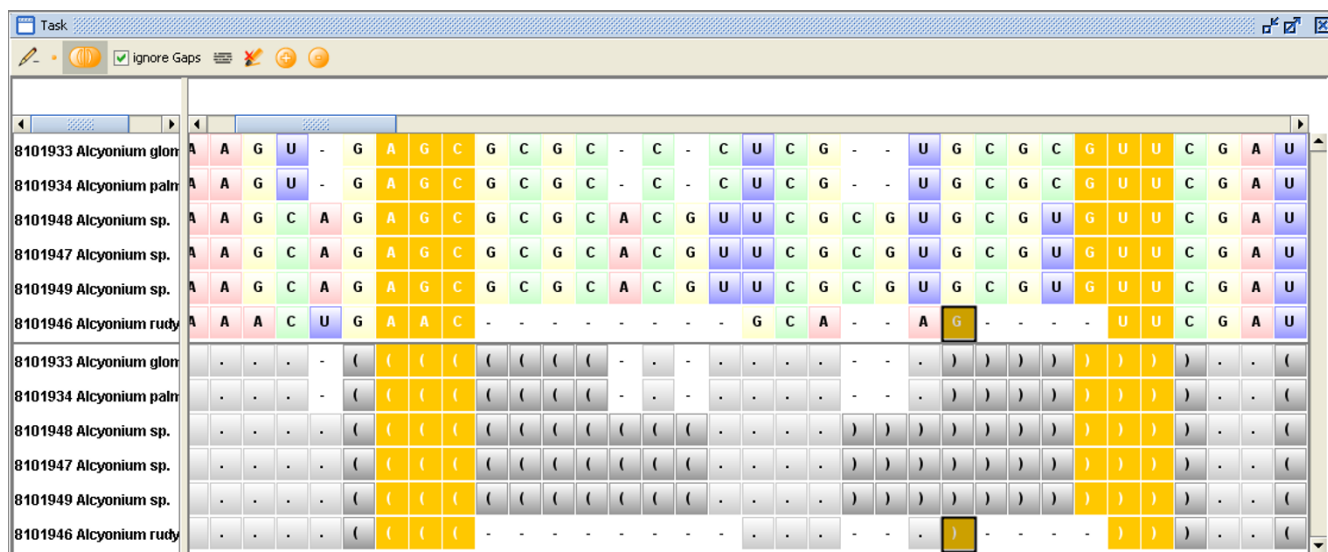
Task

ignore Gaps

| | | | | | | | | | | | | | | | | | | | | | | | | | | | | | | | | |
|---|---|---|---|---|---|---|---|---|---|---|---|---|---|---|---|---|---|---|---|---|---|---|---|---|---|---|---|---|---|---|---|---|
| 8101933 Alcyonium glom | A | A | G | U | - | G | A | G | C | G | C | G | C | - | C | - | C | U | C | G | - | - | U | G | C | G | C | G | U | U | C | G | A | U |
| 8101934 Alcyonium palm | A | A | G | U | - | G | A | G | C | G | C | G | C | - | C | - | C | U | C | G | - | - | U | G | C | G | C | G | U | U | C | G | A | U |
| 8101948 Alcyonium sp. | A | A | G | C | A | G | A | G | C | G | C | G | C | A | C | G | U | U | C | G | C | G | U | G | C | G | U | G | U | U | C | G | A | U |
| 8101947 Alcyonium sp. | A | A | G | C | A | G | A | G | C | G | C | G | C | A | C | G | U | U | C | G | C | G | U | G | C | G | U | G | U | U | C | G | A | U |
| 8101949 Alcyonium sp. | A | A | G | C | A | G | A | G | C | G | C | G | C | A | C | G | U | U | C | G | C | G | U | G | C | G | U | G | U | U | C | G | A | U |
| 8101946 Alcyonium rudy | A | A | A | C | U | G | A | A | C | - | - | - | - | - | - | - | - | G | C | A | - | - | A | G | - | - | - | - | U | U | C | G | A | U |
| 8101933 Alcyonium glom | . | . | . | . | - | ( | ( | ( | ( | ( | ( | ( | ( | - | . | - | . | . | . | . | - | - | . | ) | ) | ) | ) | ) | ) | ) | ) | . | . | ( |
| 8101934 Alcyonium palm | . | . | . | . | - | ( | ( | ( | ( | ( | ( | ( | ( | - | . | - | . | . | . | . | - | - | . | ) | ) | ) | ) | ) | ) | ) | ) | . | . | ( |
| 8101948 Alcyonium sp. | . | . | . | . | . | ( | ( | ( | ( | ( | ( | ( | ( | ( | ( | ( | . | . | . | . | ) | ) | ) | ) | ) | ) | ) | ) | ) | ) | ) | . | . | ( |
| 8101947 Alcyonium sp. | . | . | . | . | . | ( | ( | ( | ( | ( | ( | ( | ( | ( | ( | ( | . | . | . | . | ) | ) | ) | ) | ) | ) | ) | ) | ) | ) | ) | . | . | ( |
| 8101949 Alcyonium sp. | . | . | . | . | . | ( | ( | ( | ( | ( | ( | ( | ( | ( | ( | ( | . | . | . | . | ) | ) | ) | ) | ) | ) | ) | ) | ) | ) | ) | . | . | ( |
| 8101946 Alcyonium rudy | . | . | . | . | . | ( | ( | ( | ( | - | - | - | - | - | - | - | - | . | . | . | - | - | . | ) | - | - | - | - | ) | ) | ) | . | . | ( |